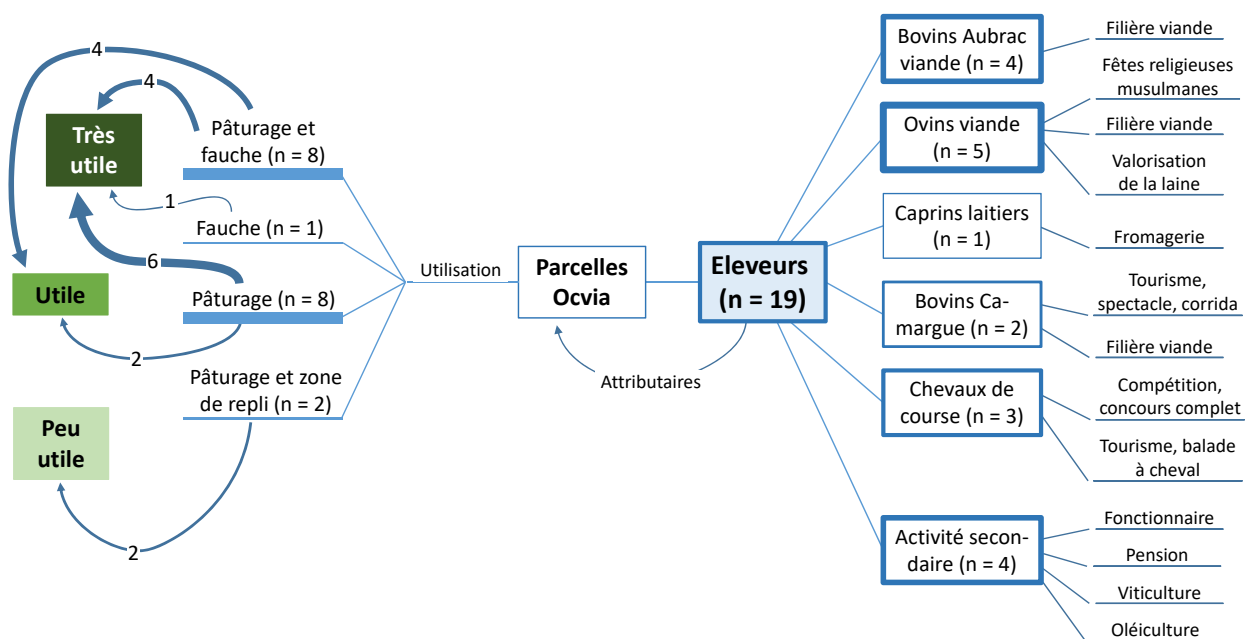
4

4

Très utile

Pâturage et fauche (n = 8)

1

Fauche (n = 1)

6

Utile

Pâturage (n = 8)

2

Pâturage et zone de repli (n = 2)

Peu utile

2

Utilisation

Parcelles Ocvia

Attributaires

Eleveurs (n = 19)

Bovins Aubrac viande (n = 4)

Filière viande

Fêtes religieuses musulmanes

Ovins viande (n = 5)

Filière viande

Valorisation de la laine

Caprins laitiers (n = 1)

Fromagerie

Bovins Camargue (n = 2)

Tourisme, spectacle, corrida

Filière viande

Chevaux de course (n = 3)

Compétition, concours complet

Tourisme, balade à cheval

Activité secondaire (n = 4)

Fonctionnaire

Pension

Viticulture

Oléiculture